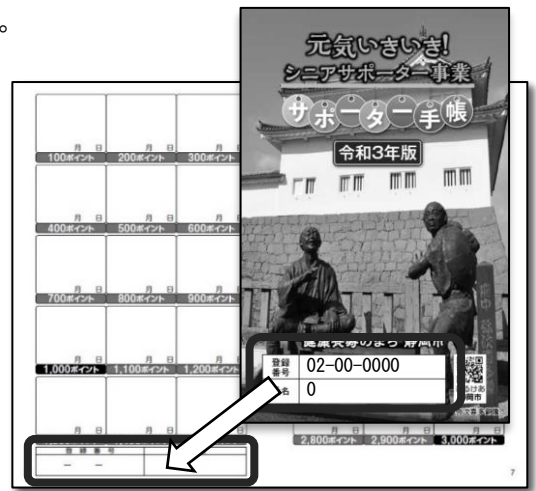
。

元気いきいき!
シニアサポーター事業
サポーター手帳
令和3年版

月 日
100ポイント
月 日
200ポイント
月 日
300ポイント
月 日
400ポイント
月 日
500ポイント
月 日
600ポイント
月 日
700ポイント
月 日
800ポイント
月 日
900ポイント
1,000ポイント
1,100ポイント
1,200ポイント
月 日
月 日
2,800ポイント
月 日
2,900ポイント
月 日
3,000ポイント

登録番号
- -

健康長寿のまち 静岡市
登録番号 02-00-0000
氏名 0
静岡市

7